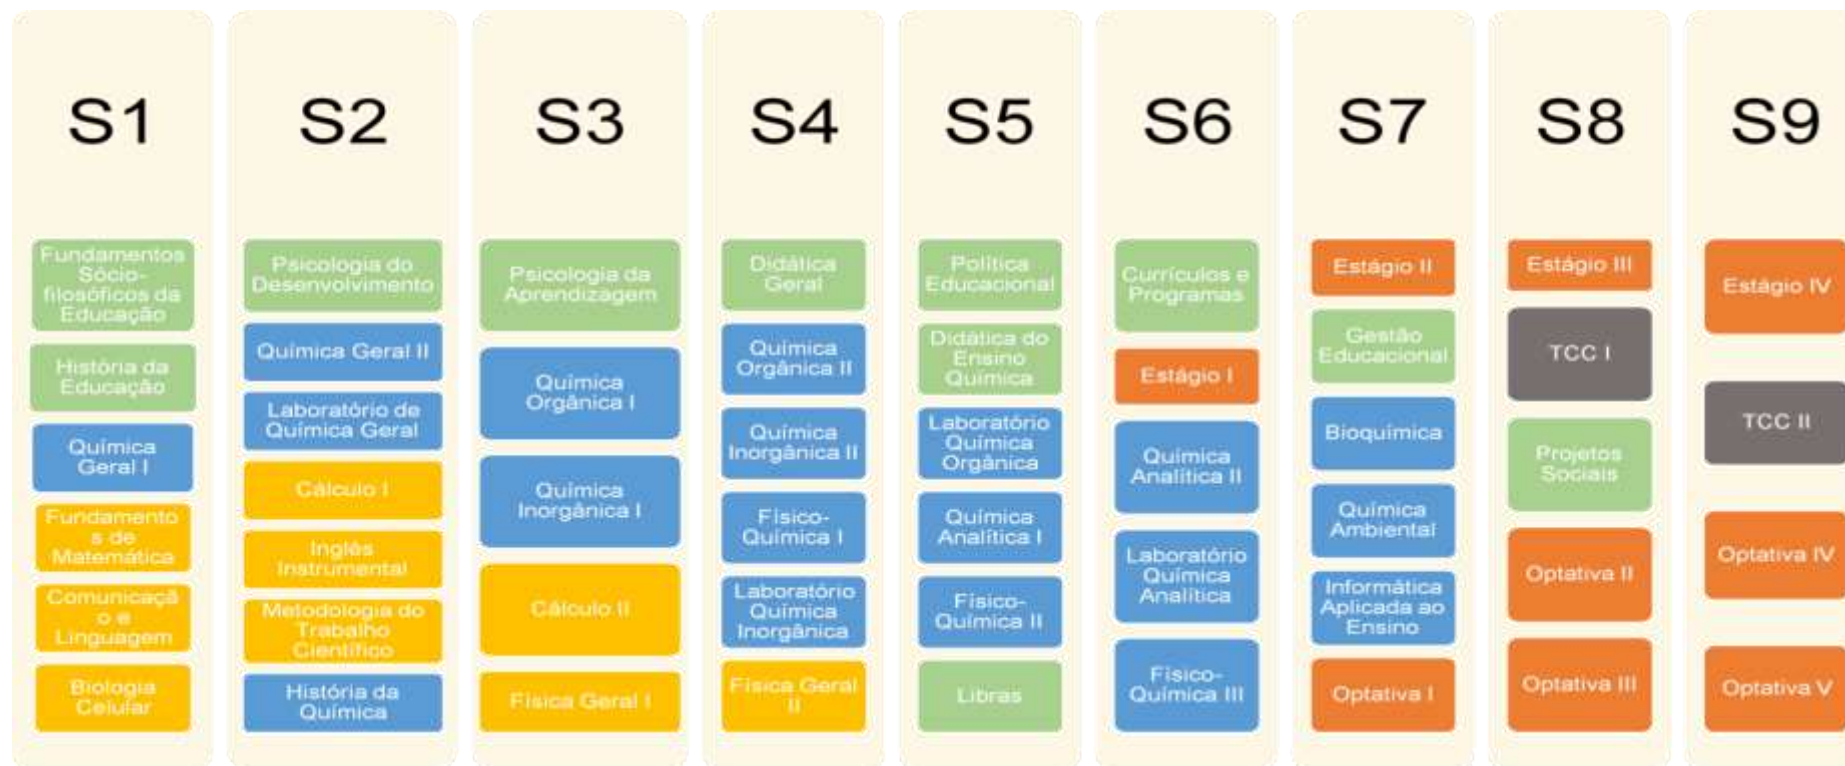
S1

Fundamentos Sócio-filosóficos da Educação

História da Educação

Química Geral I

Fundamentos de Matemática

Comunicação e Linguagem

Biologia Celular

S2

Psicologia do Desenvolvimento

Química Geral II

Laboratório de Química Geral

Cálculo I

Inglês Instrumental

Metodologia do Trabalho Científico

História da Química

S3

Psicologia da Aprendizagem

Química Orgânica I

Química Inorgânica I

Cálculo II

Física Geral I

S4

Didática Geral

Química Orgânica II

Química Inorgânica II

Físico-Química I

Laboratório Química Inorgânica

Física Geral II

S5

Política Educacional

Didática do Ensino Química

Laboratório Química Orgânica

Química Analítica I

Físico-Química II

Libras

S6

Currículos e Programas

Estágio I

Química Analítica II

Laboratório Química Analítica

Físico-Química III

S7

Estágio II

Gestão Educacional

Bioquímica

Química Ambiental

Informática Aplicada ao Ensino

Optativa I

S8

Estágio III

TCC I

Projetos Sociais

Optativa II

Optativa III

S9

Estágio IV

TCC II

Optativa IV

Optativa V